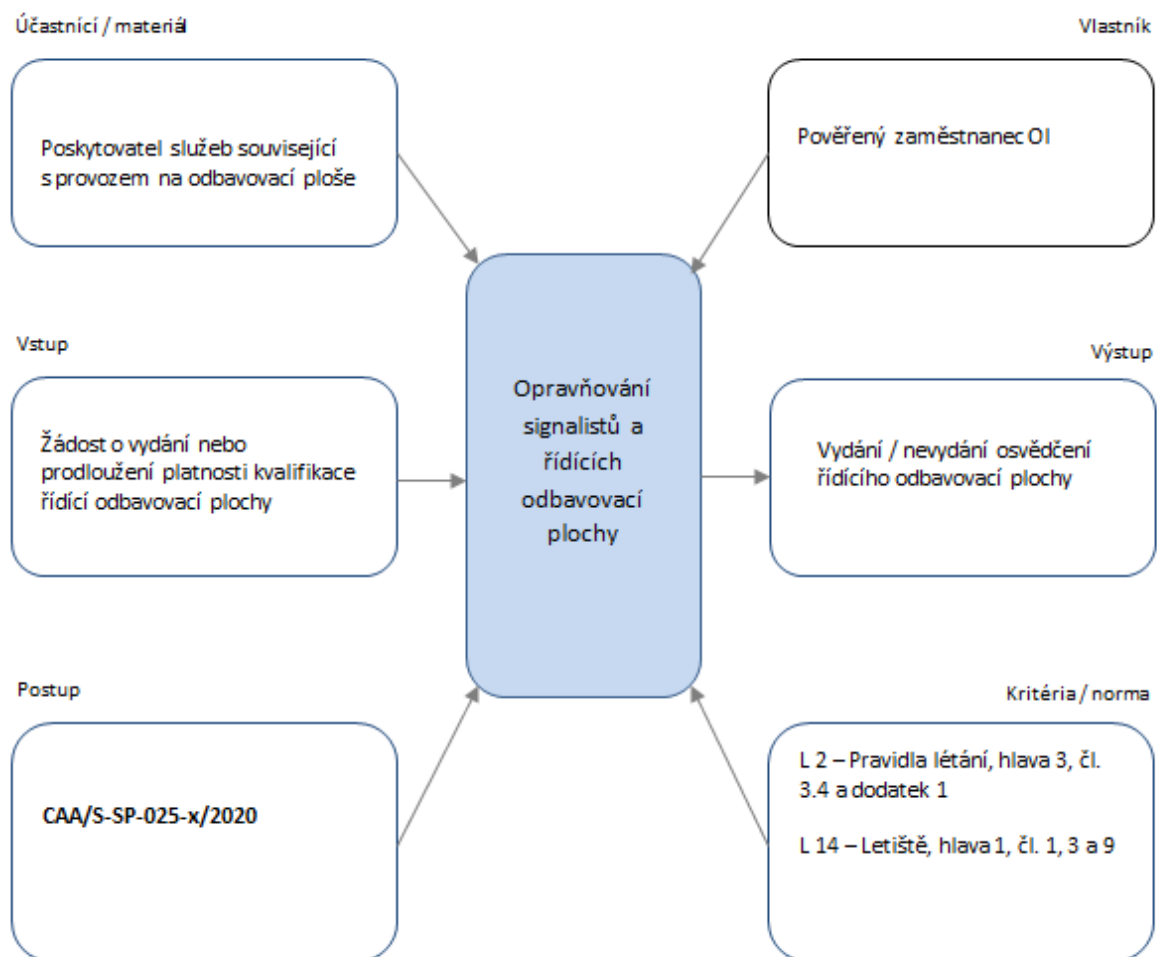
Účastníci / materiál

Poskytovatel služeb související s provozem na odbavovací ploše

Vlastník

Pověřený zaměstnanec OI

Vstup

Žádost o vydání nebo prodloužení platnosti kvalifikace řídící odbavovací plochy

Opravňování signalistů a řídících odbavovací plochy

Výstup

Vydání / nevydání osvědčení řídícího odbavovací plochy

Postup

CAA/S-SP-025-x/2020

Kritéria / norma

L 2 – Pravidla létání, hlava 3, čl. 3.4 a dodatek 1

L 14 – Letiště, hlava 1, čl. 1, 3 a 9